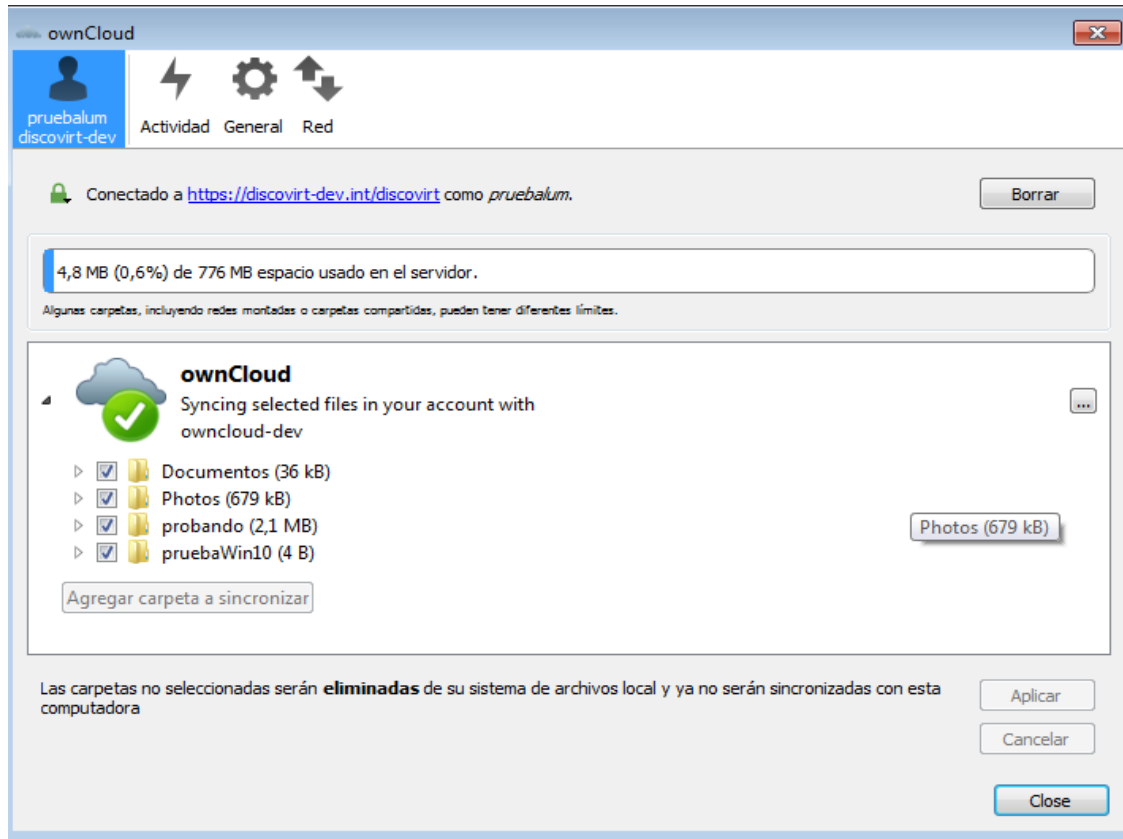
ownCloud

pruebalum
discovirt-dev

Actividad General Red

Conectado a https://discovirt-dev.int/discovirt como *pruebalum*.

Borrar

4,8 MB (0,6%) de 776 MB espacio usado en el servidor.

Algunas carpetas, incluyendo redes montadas o carpetas compartidas, pueden tener diferentes límites.

**ownCloud**
Syncing selected files in your account with owncloud-dev

...

Documentos (36 kB)
Photos (679 kB)
probando (2,1 MB)
pruebaWin10 (4 B)

Photos (679 kB)

Agregar carpeta a sincronizar

Las carpetas no seleccionadas serán **eliminadas** de su sistema de archivos local y ya no serán sincronizadas con esta computadora

Aplicar

Cancelar

Close